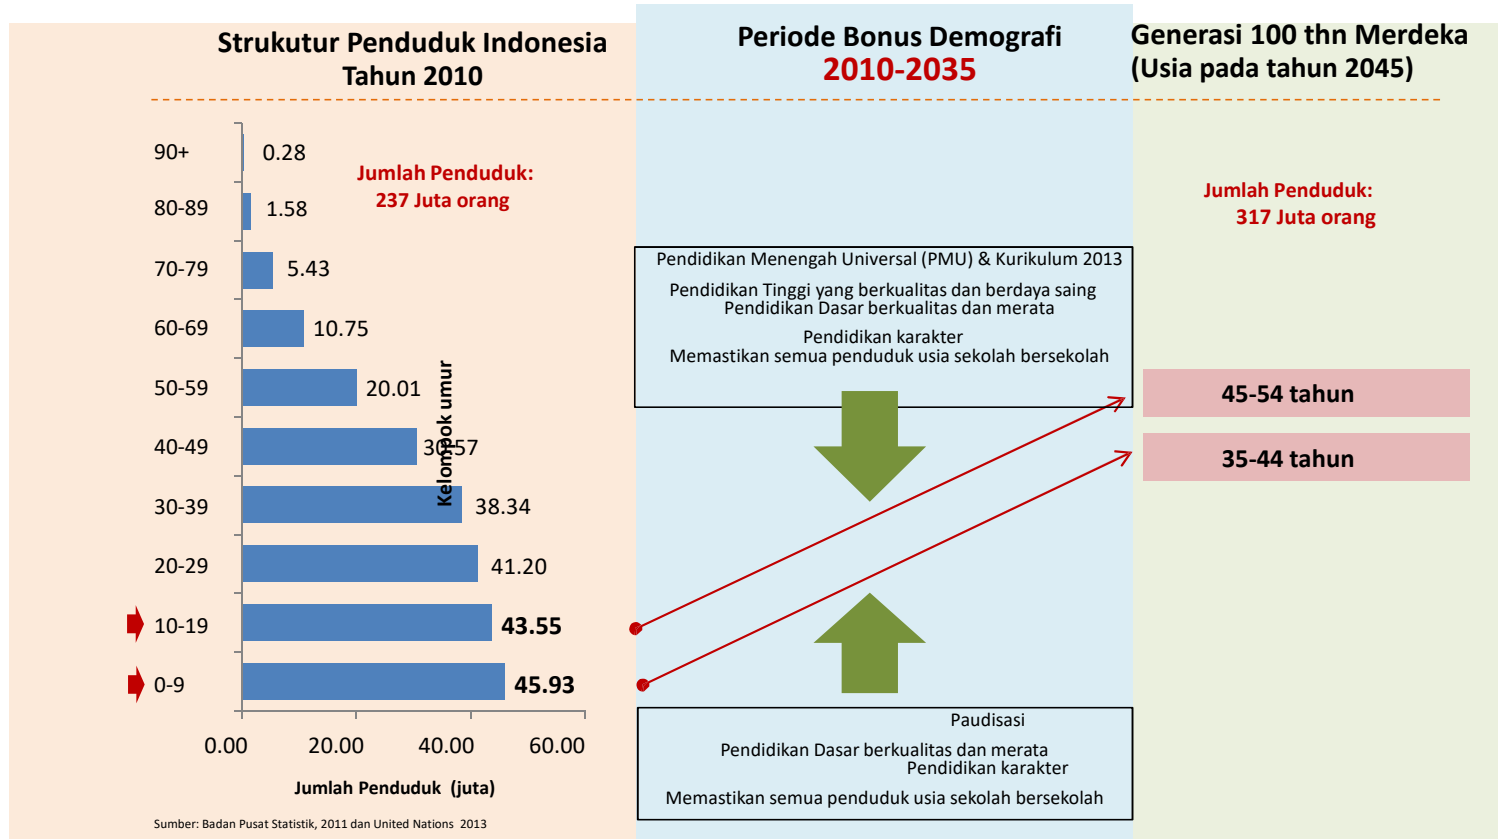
Strukutur Penduduk Indonesia Tahun 2010

Periode Bonus Demografi
2010-2035

Generasi 100 thn Merdeka (Usia pada tahun 2045)

Jumlah Penduduk: 237 Juta orang

| Kelompok umur | Jumlah Penduduk (juta) |
|---|---|
| 90+ | 0.28 |
| 80-89 | 1.58 |
| 70-79 | 5.43 |
| 60-69 | 10.75 |
| 50-59 | 20.01 |
| 40-49 | 30.57 |
| 30-39 | 38.34 |
| 20-29 | 41.20 |
| 10-19 | 43.55 |
| 0-9 | 45.93 |

0.00 20.00 40.00 60.00

Jumlah Penduduk (juta)

Kelompok umur

Sumber: Badan Pusat Statistik, 2011 dan United Nations 2013

Pendidikan Menengah Universal (PMU) & Kurikulum 2013
Pendidikan Tinggi yang berkualitas dan berdaya saing
Pendidikan Dasar berkualitas dan merata
Pendidikan karakter
Memastikan semua penduduk usia sekolah bersekolah

Paudisasi
Pendidikan Dasar berkualitas dan merata
Pendidikan karakter
Memastikan semua penduduk usia sekolah bersekolah

Jumlah Penduduk: 317 Juta orang

45-54 tahun

35-44 tahun